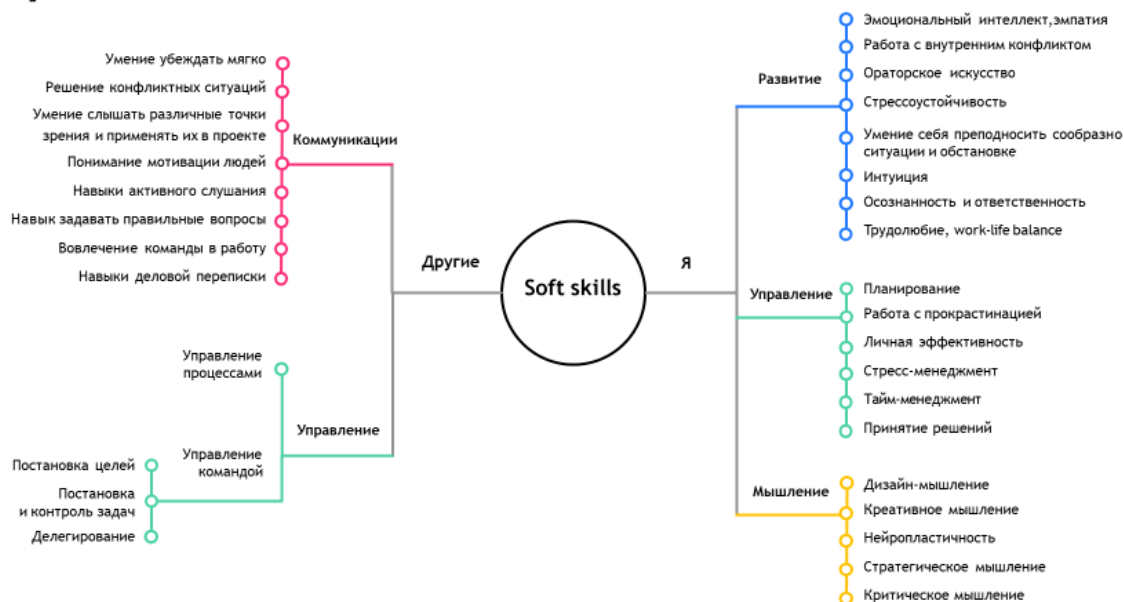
Soft skills

Другие

Коммуникации
Умение убеждать мягко
Решение конфликтных ситуаций
Умение слышать различные точки зрения и применять их в проекте
Понимание мотивации людей
Навыки активного слушания
Навык задавать правильные вопросы
Вовлечение команды в работу
Навыки деловой переписки

Управление
Управление процессами
Управление командой
Постановка целей
Постановка и контроль задач
Делегирование

Я

Развитие
Эмоциональный интеллект,эмпатия
Работа с внутренним конфликтом
Ораторское искусство
Стрессоустойчивость
Умение себя преподносить сообразно ситуации и обстановке
Интуиция
Осознанность и ответственность
Трудолюбие, work-life balance

Управление
Планирование
Работа с прокрастинацией
Личная эффективность
Стресс-менеджмент
Тайм-менеджмент
Принятие решений

Мышление
Дизайн-мышление
Креативное мышление
Нейропластичность
Стратегическое мышление
Критическое мышление